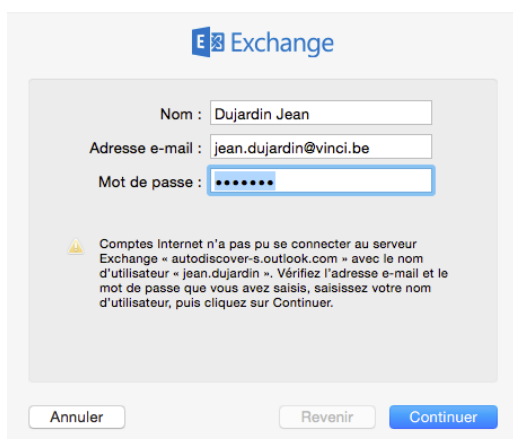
Exchange

Nom : Dujardin Jean

Adresse e-mail : jean.dujardin@vinci.be

Mot de passe : •••••••

Comptes Internet n'a pas pu se connecter au serveur Exchange « autodiscover-s.outlook.com » avec le nom d'utilisateur « jean.dujardin ». Vérifiez l'adresse e-mail et le mot de passe que vous avez saisis, saisissez votre nom d'utilisateur, puis cliquez sur Continuer.

Annuler

Revenir

Continuer